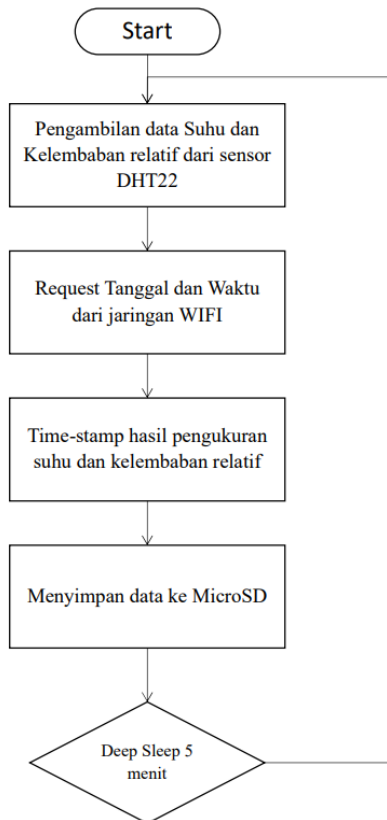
Start

Pengambilan data Suhu dan Kelembaban relatif dari sensor DHT22

Request Tanggal dan Waktu dari jaringan WIFI

Time-stamp hasil pengukuran suhu dan kelembaban relatif

Menyimpan data ke MicroSD

Deep Sleep 5 menit